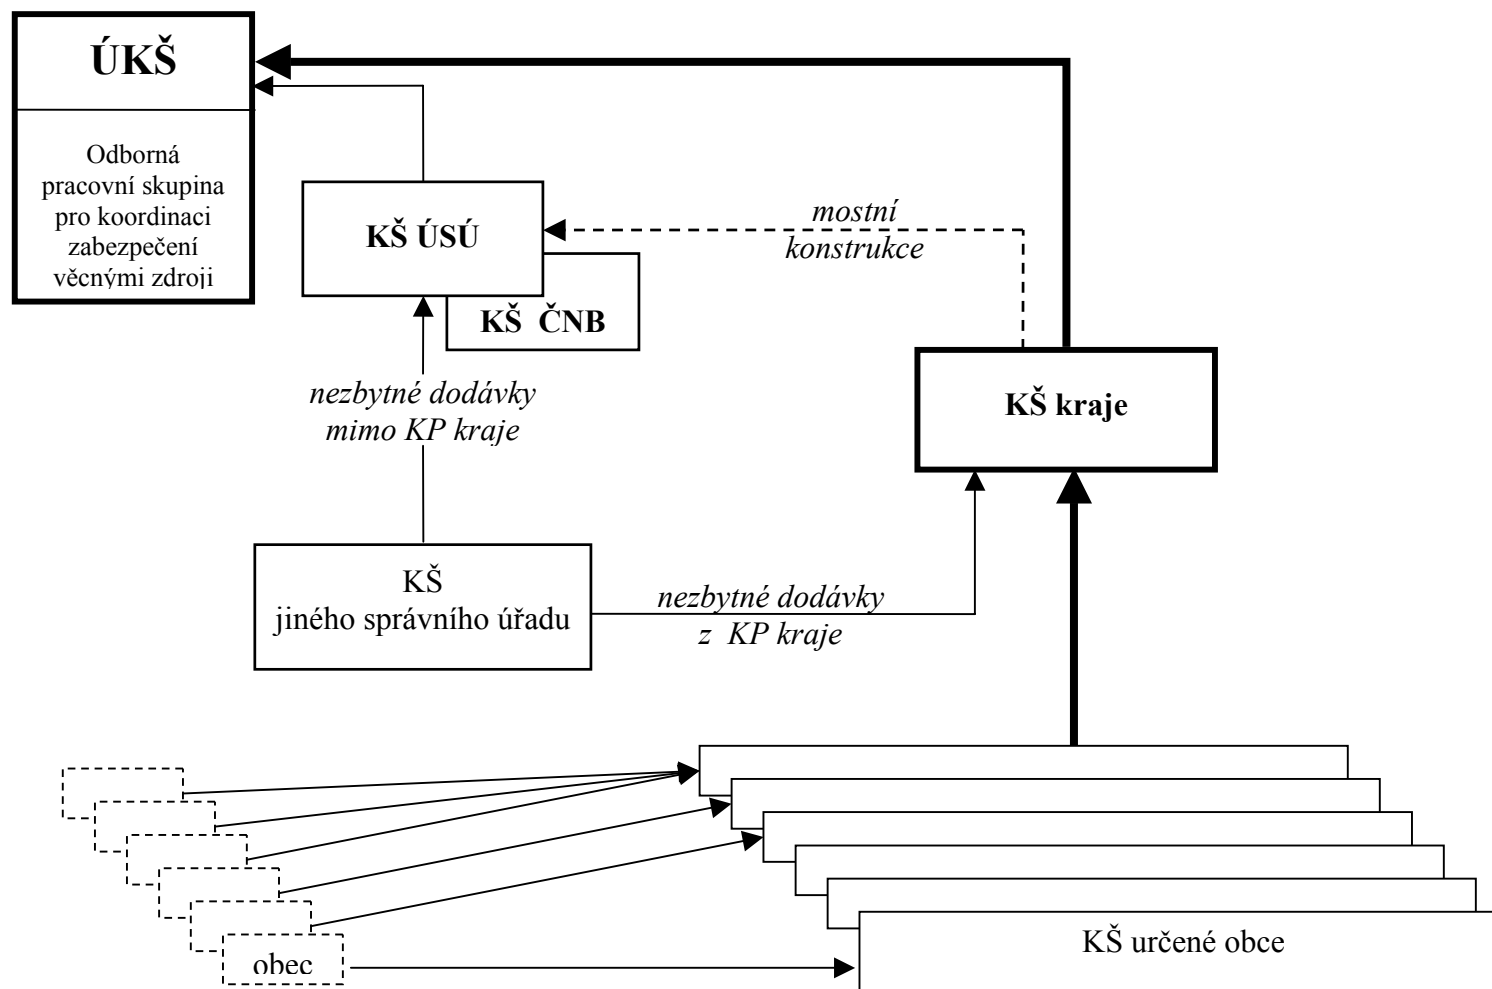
ÚKŠ

Odborná pracovní skupina pro koordinaci zabezpečení věcnými zdroji

KŠ ÚSÚ

KŠ ČNB

mostní konstrukce

KŠ kraje

nezbytné dodávky mimo KP kraje

KŠ jiného správního úřadu

nezbytné dodávky z KP kraje

obec

KŠ určené obce